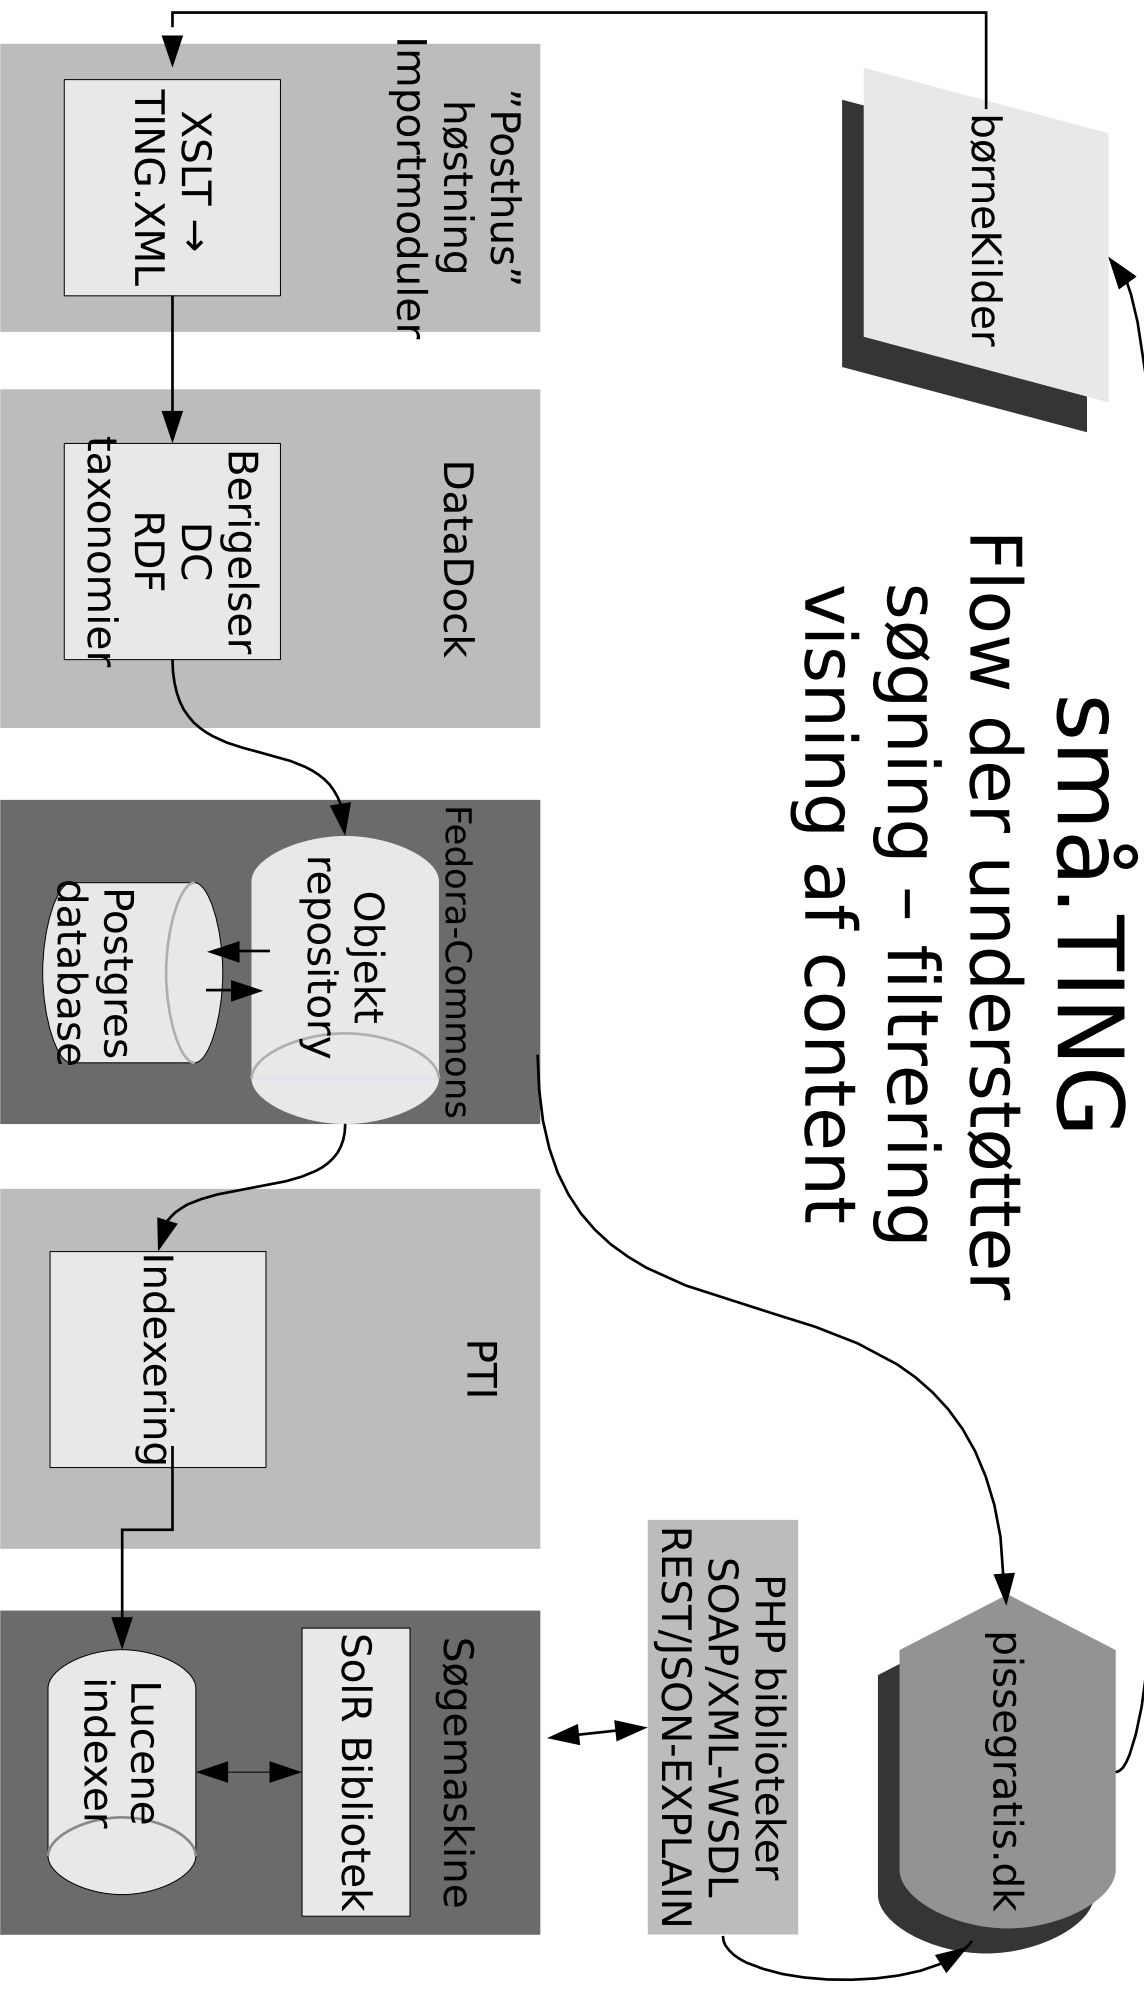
små.TING
Flow der understøtter søgning – filtrering visning af content

børneKilder

"Posthus" høstning Importmoduler

XSLT → TING.XML

DataDock

Berigelser DC RDF taxonomier

Fedora-Commons

Objekt repository

Postgres database

PTI

Indexering

Søgemaskine

SolR Bibliotek

Lucene indexer

PHP biblioteker SOAP/XML-WSDL REST/JSON-EXPLAIN

pissegratis.dk